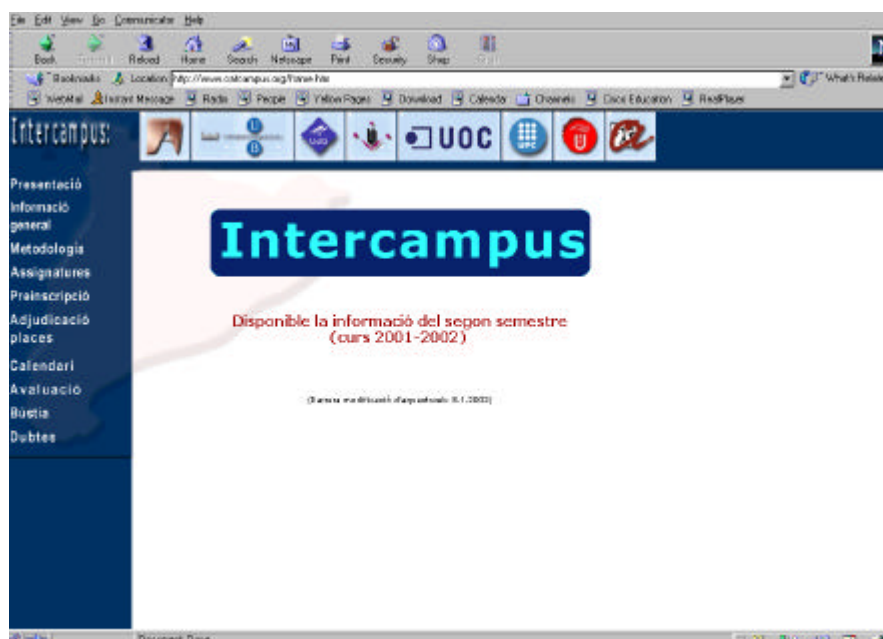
File Edit View Go Communicator Help

Back Forward Reload Home Search Netscape Print Security Shop Stop

Bookmarks Location: http://www.intercampus.org/frame.htm

What's Related

WebMail Instant Message Radio People Yellow Pages Download Calendar Channels Cisco Education RealPlayer

Intercampus

UOC

Presentació
Informació general
Metodologia
Assignatures
Preinscripció
Adjudicació places
Calendari
Avaluació
Bústia
Dubtes

Intercampus

Disponible la informació del segon semestre
(curs 2001-2002)

([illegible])

Document: Done